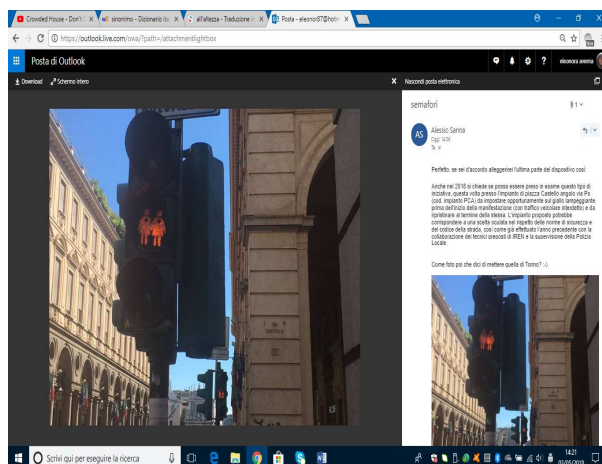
Crowded House - Don't | sinonimo - Dizionario ita | all'altezza - Traduzione | Posta - eleonor87@hotm

https://outlook.live.com/owa/?path=/attachmentlightbox

Posta di Outlook

eleonora arena

Download | Schermo intero

Nascondi posta elettronica

semafori

AS Alessio Sanna
Oggi 14:06
Tu ✓

Perfetto, se sei d'accordo alleggerirei l'ultima parte del dispositivo così:

Anche nel 2018 si chiede se possa essere preso in esame questo tipo di iniziativa, questa volta presso l'impianto di piazza Castello angolo via Po (cod. impianto PCA) da impostare opportunamente sul giallo lampeggiante prima dell'inizio della manifestazione (con traffico veicolare interdetto) e da ripristinare al termine della stessa. L'impianto proposto potrebbe corrispondere a una scelta oculata nel rispetto delle norme di sicurezza e del codice della strada, così come già effettuato l'anno precedente con la collaborazione dei tecnici preposti di IREN e la supervisione della Polizia Locale.

Come foto poi che dici di mettere quella di Torino? :-)

Scrivi qui per eseguire la ricerca

14:21
02/05/2018